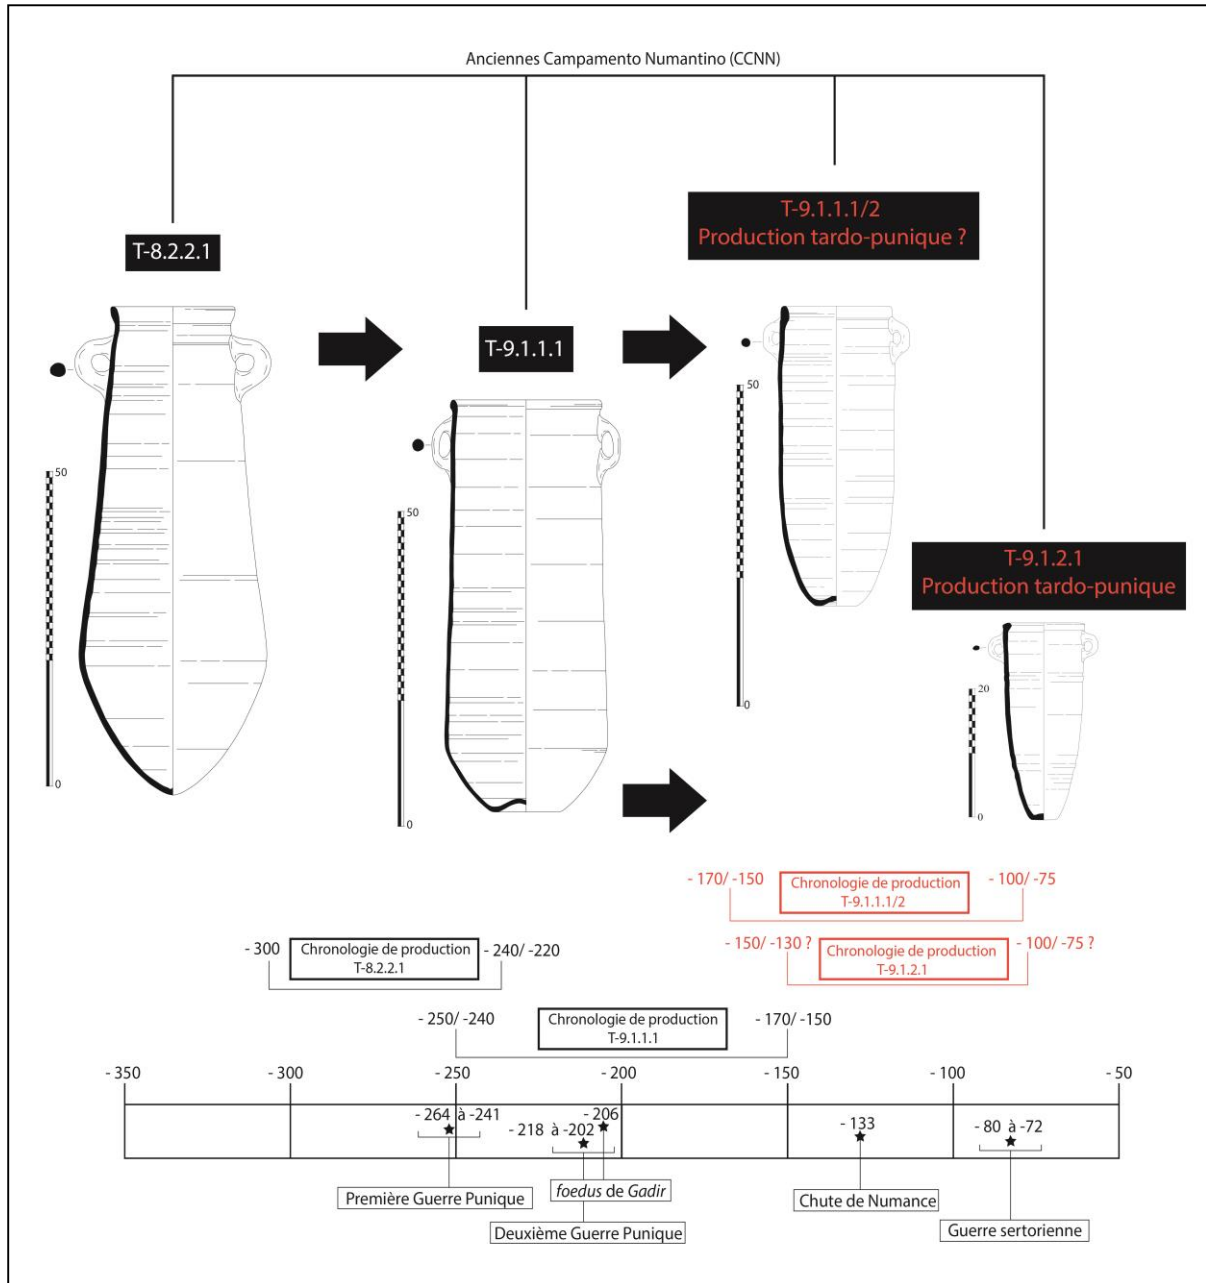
Anciennes Campamento Numantino (CCNN)

T-8.2.2.1

T-9.1.1.1

T-9.1.1.1/2
Production tardo-punique ?

T-9.1.2.1
Production tardo-punique

50
0

50
0

50
0

20
0

- 170/ -150 Chronologie de production T-9.1.1.1/2 - 100/ -75

- 150/ -130 ? Chronologie de production T-9.1.2.1 - 100/ -75 ?

- 300 Chronologie de production T-8.2.2.1 - 240/ -220

- 250/ -240 Chronologie de production T-9.1.1.1 - 170/ -150

- 350 | - 300 | - 250 | - 200 | - 150 | - 100 | - 50

- 264 à -241

- 218 à -202

- 206

- 133

- 80 à -72

Première Guerre Punique

*foedus* de *Gadir*

Deuxième Guerre Punique

Chute de Numance

Guerre sertorienne